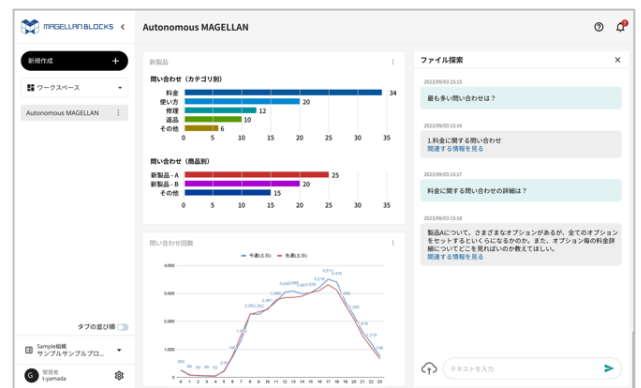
MAGELLAN BLOCKS

新規作成

ワークスペース

Autonomous MAGELLAN

タブの並び順

Sample組織
サンプルサンプルプロ...

管理者
t-yamada

Autonomous MAGELLAN

新製品

問い合わせ（カテゴリ別）

| | |
|---|---|
| 料金 | 34 |
| 使い方 | 20 |
| 修理 | 12 |
| 返品 | 10 |
| その他 | 6 |

0 5 10 15 20 25 30 35

問い合わせ（商品別）

| | |
|---|---|
| 新製品 - A | 25 |
| 新製品 - B | 20 |
| その他 | 15 |

0 5 10 15 20 25 30 35

問い合わせ回数

今週(土日) 先週(土日)

4,000
3,000
2,000
1,000
0

0 1 2 3 4 5 6 7 8 9 10 11 12 13 14 15 16 17 18 19 20 21 22 23

ファイル探索

2023/09/03 15:15
最も多い問い合わせは？

2023/09/03 15:16
1.料金に関する問い合わせ
関連する情報を見る

2023/09/03 15:17
料金に関する問い合わせの詳細は？

2023/09/03 15:18
製品Aについて、さまざまなオプションがあるが、全てのオプションをセットするといくらになるかのか。また、オプション毎の料金詳細についてどこを見ればいいのか教えてほしい。
関連する情報を見る

テキストを入力